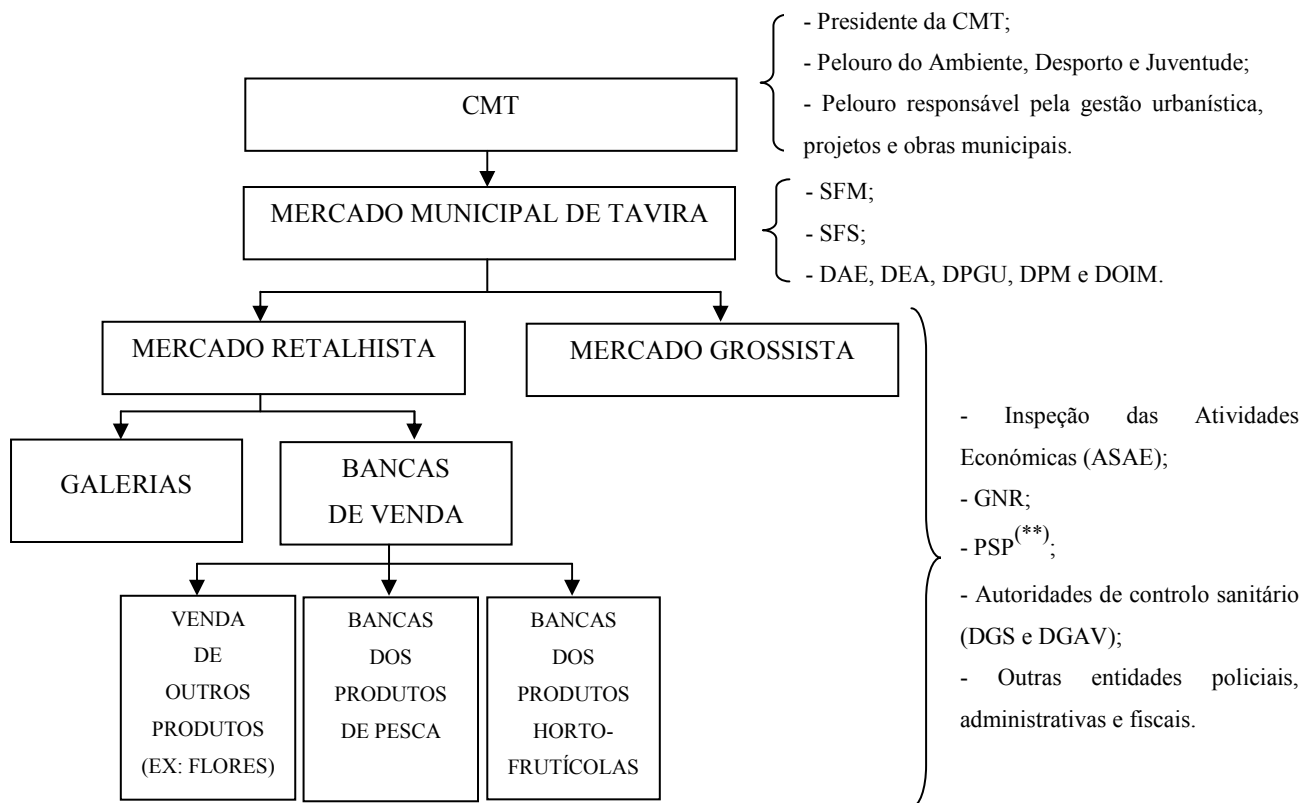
CMT

- Presidente da CMT;
- Pelouro do Ambiente, Desporto e Juventude;
- Pelouro responsável pela gestão urbanística, projetos e obras municipais.

MERCADO MUNICIPAL DE TAVIRA

- SFM;
- SFS;
- DAE, DEA, DPGU, DPM e DOIM.

MERCADO RETALHISTA

MERCADO GROSSISTA

GALERIAS

BANCAS DE VENDA

VENDA DE OUTROS PRODUTOS (EX: FLORES)

BANCAS DOS PRODUTOS DE PESCA

BANCAS DOS PRODUTOS HORTO-FRUTÍCOLAS

- Inspeção das Atividades Económicas (ASAE);
- GNR;
- PSP$^{(**)}$;
- Autoridades de controlo sanitário (DGS e DGAV);
- Outras entidades policiais, administrativas e fiscais.